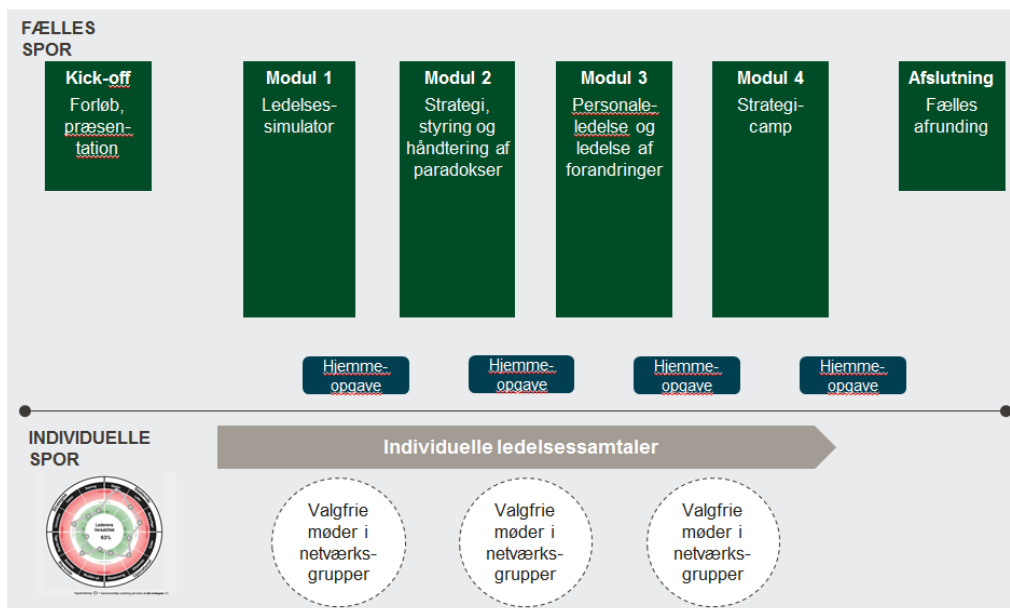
FÆLLES SPOR

Kick-off
Forløb, præsentation

Modul 1
Ledelsessimulator

Modul 2
Strategi, styring og håndtering af paradokser

Modul 3
Personaleledelse og ledelse af forandringer

Modul 4
Strategicamp

Afslutning
Fælles afrunding

Hjemmeopgave

Hjemmeopgave

Hjemmeopgave

Hjemmeopgave

INDIVIDUELLE SPOR

Individuelle ledelsessamtaler

Valgfrie møder i netværksgrupper

Valgfrie møder i netværksgrupper

Valgfrie møder i netværksgrupper

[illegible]